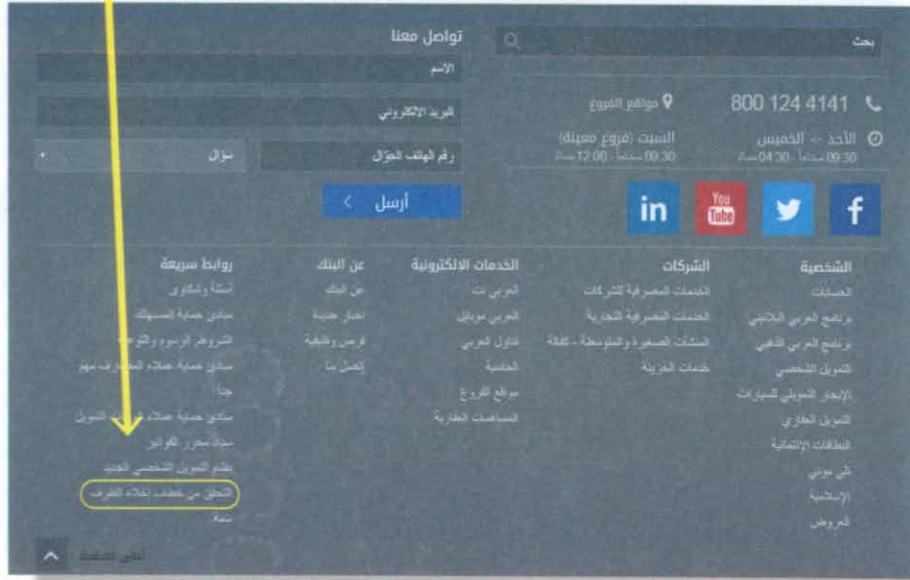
بحث

تواصل معنا

الاسم

البريد الالكتروني

رقم الهاتف الجوّال

سؤال

أرسل >

800 124 4141

مواقع الفروع

الأحد - الخميس
09:30 صباحاً - 04:30 مساءً

السبت (فروع معينة)
09:30 صباحاً - 12:00 مساءً

in

You Tube

f

الشخصية
الحسابات
برنامج العربي البلاتيني
برنامج العربي الذهبي
التمويل الشخصي
الإيجار التمويلي للسيارات
التمويل العقاري
البطاقات الإئتمانية
تلي موني
الإسلامية
العروض

الشركات
الخدمات المصرفية للشركات
الخدمات المصرفية التجارية
المنشآت الصغيرة والمتوسطة - كفالة
خدمات الخزينة

الخدمات الالكترونية
العربي نت
العربي موبايل
تداول العربي
الحاسبة
مواقع الفروع
المساهمات العقارية

عن البنك
عن البنك
اخبار جديدة
فرص وظيفية
إتصل بنا

روابط سريعة
أسئلة وشكاوى
مبادئ حماية المستهلك
الشروط الرسوم والتوعية
مبادئ حماية عملاء المصارف مهم جداً
مبادئ حماية عملاء شركات التمويل
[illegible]
نظام التمويل الشخصي الجديد
التحقق من خطاب إخلاء الطرف
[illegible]

أعلى الصفحة